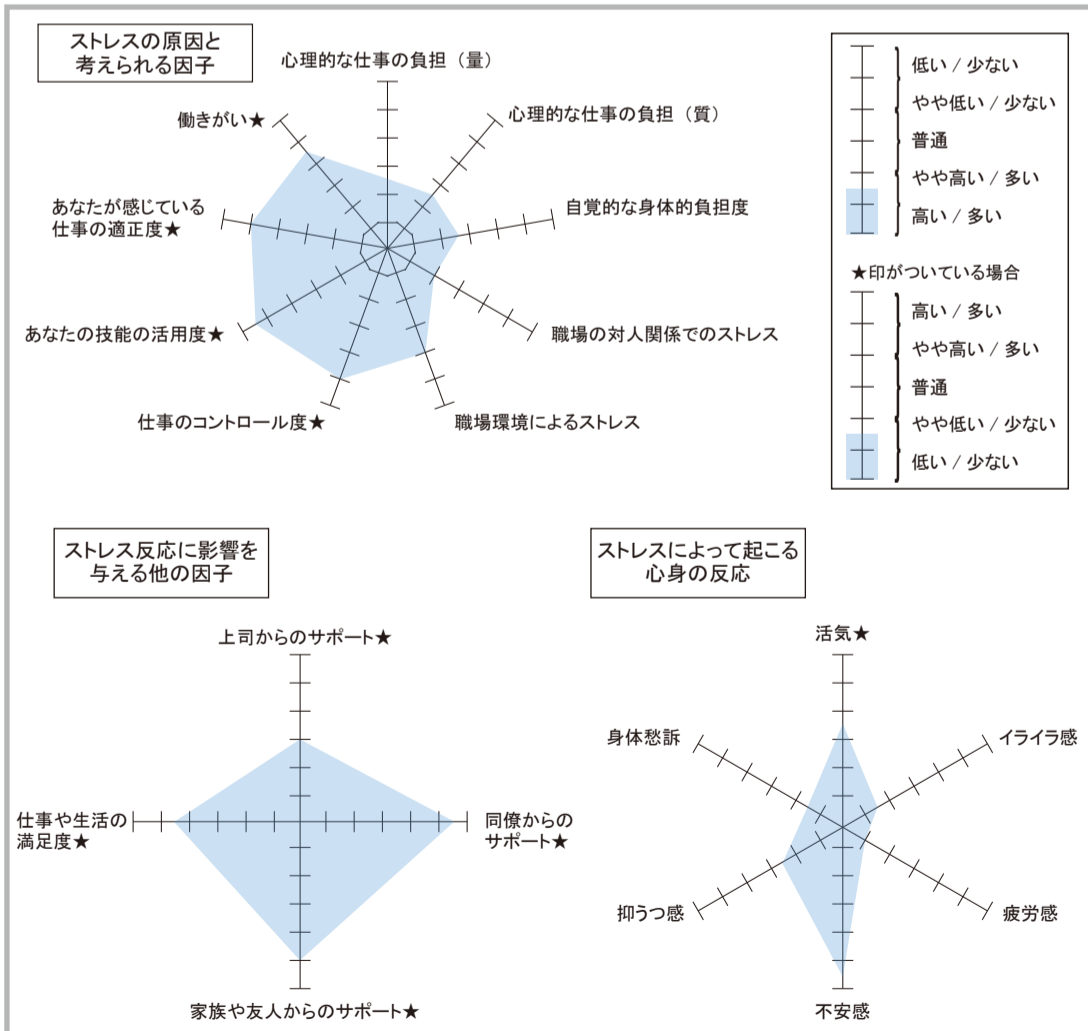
ストレスの原因と
考えられる因子

心理的な仕事の負担（量）
心理的な仕事の負担（質）
自覚的な身体的負担度
職場の対人関係でのストレス
職場環境によるストレス
仕事のコントロール度★
あなたの技能の活用度★
あなたが感じている
仕事の適正度★
働きがい★

低い / 少ない
やや低い / 少ない
普通
やや高い / 多い
高い / 多い

★印がついている場合
高い / 多い
やや高い / 多い
普通
やや低い / 少ない
低い / 少ない

ストレス反応に影響を
与える他の因子

上司からのサポート★
同僚からの
サポート★
家族や友人からのサポート★
仕事や生活の
満足度★

ストレスによって起こる
心身の反応

活気★
イライラ感
疲労感
不安感
抑うつ感
身体愁訴